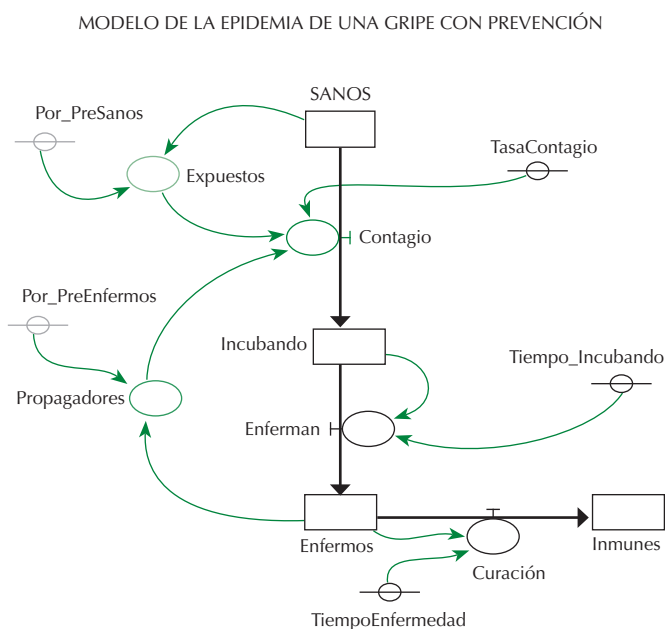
MODELO DE LA EPIDEMIA DE UNA GRIPE CON PREVENCIÓN

SANOS

Por_PreSanos

Expuestos

TasaContagio

Contagio

Por_PreEnfermos

Incubando

Tiempo_Incubando

Propagadores

Enferman

Enfermos

Curación

Inmunes

TiempoEnfermedad